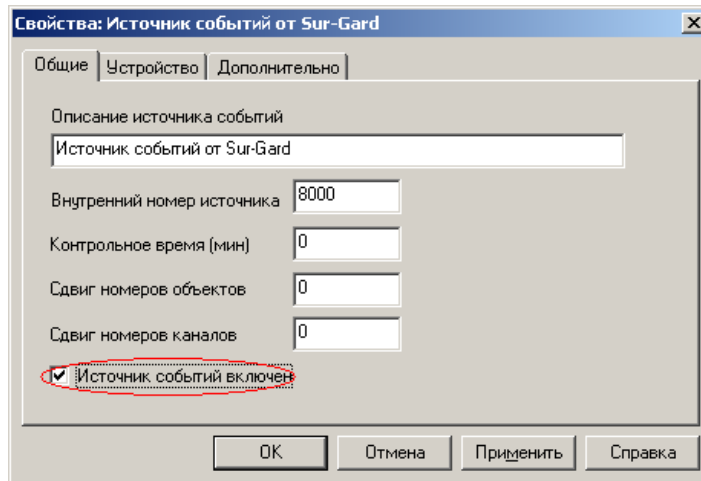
Свойства: Источник событий от Sur-Gard

Общие | Устройство | Дополнительно

Описание источника событий

Источник событий от Sur-Gard

Внутренний номер источника 8000

Контрольное время (мин) 0

Сдвиг номеров объектов 0

Сдвиг номеров каналов 0

Источник событий включен

OK
Отмена
Применить
Справка